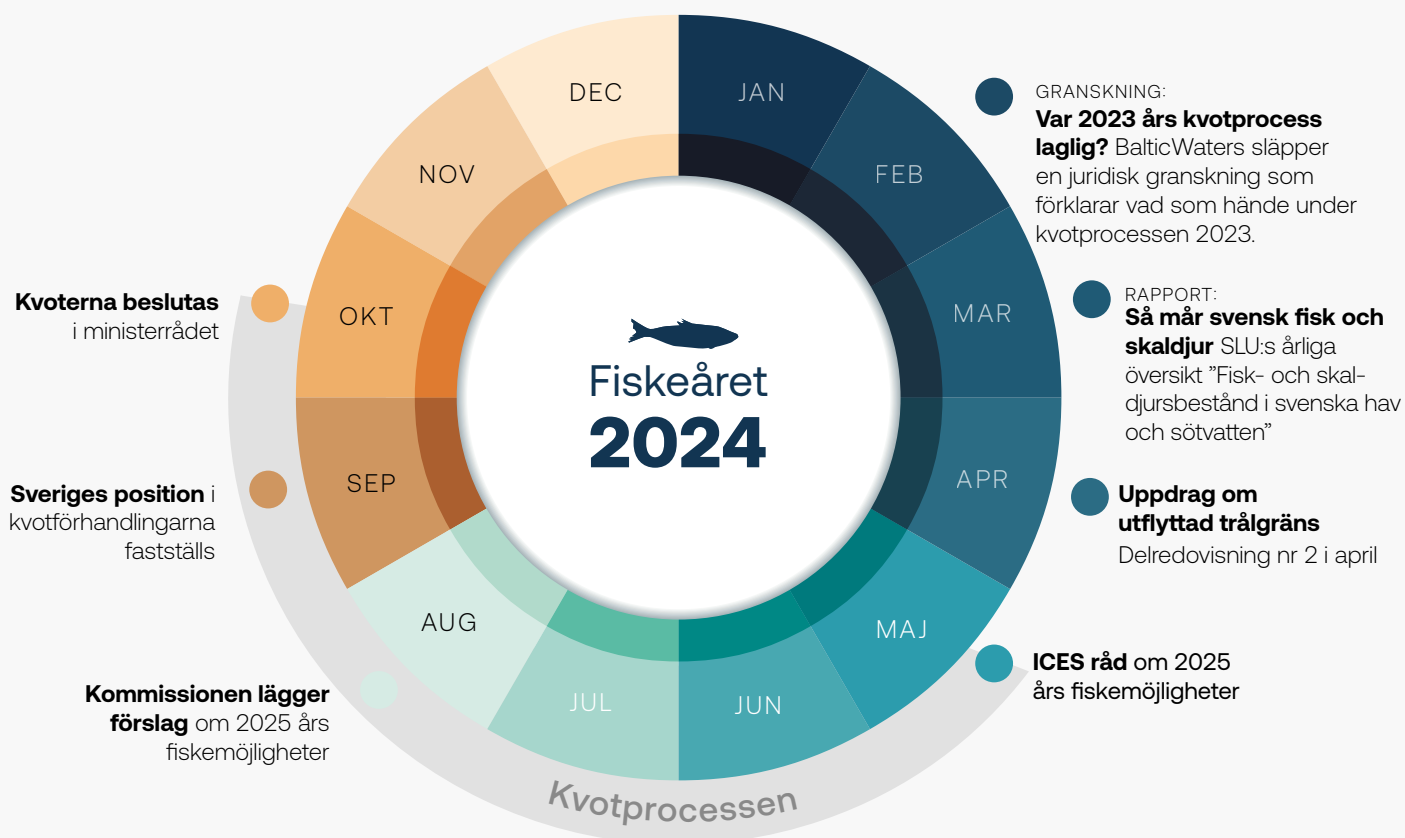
DEC
JAN
NOV
FEB
OKT
MAR
SEP
APR
AUG
MAJ
JUL
JUN

Fiskeåret
2024

GRANSKNING:
Var 2023 års kvotprocess laglig? BalticWaters släpper en juridisk granskning som förklarar vad som hände under kvotprocessen 2023.

RAPPORT:
Så mår svensk fisk och skaldjur SLU:s årliga översikt ”Fisk- och skaldjursbestånd i svenska hav och sötvatten”

Uppdrag om utflyttad trålgräns
Delredovisning nr 2 i april

ICES råd om 2025 års fiskemöjligheter

Kvoterna beslutas i ministerrådet

Sveriges position i kvotförhandlingarna fastställs

Kommissionen lägger förslag om 2025 års fiskemöjligheter

Kvotprocessen